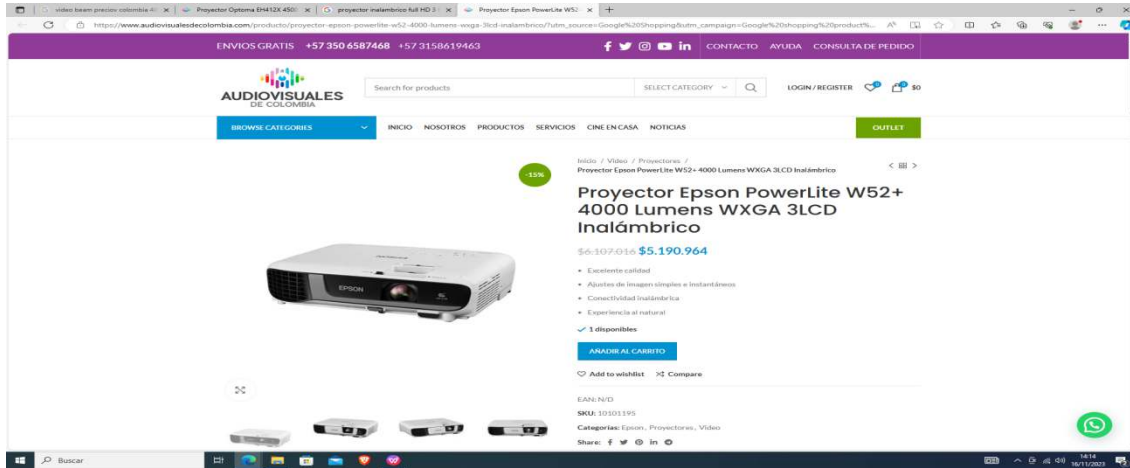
video beam precios colombia 4 | Proyector Optoma EH412X 450 | proyector inalambrico full HD | Proyector Epson PowerLite W52

https://www.audiovisualesdecolombia.com/producto/proyector-epson-powerlite-w52-4000-lumens-wxga-3lcd-inalambrico/?utm_source=Google%20Shopping&utm_campaign=Google%20Shopping%20product%...

ENVIOS GRATIS +57 350 6587468 +57 3158619463

CONTACTO AYUDA CONSULTA DE PEDIDO

AUDIOVISUALES DE COLOMBIA

Search for products

SELECT CATEGORY

LOGIN / REGISTER 0 0 $0

BROWSE CATEGORIES

INICIO NOSOTROS PRODUCTOS SERVICIOS CINE EN CASA NOTICIAS

OUTLET

-15%

Inicio / Video / Proyectores / Proyector Epson PowerLite W52+ 4000 Lumens WXGA 3LCD Inalámbrico

Proyector Epson PowerLite W52+ 4000 Lumens WXGA 3LCD Inalámbrico

$6.107.016 $5.190.964

• Excelente calidad
• Ajustes de imagen simples e instantáneos
• Conectividad inalámbrica
• Experiencia al natural

1 disponibles

AÑADIR AL CARRITO

Add to wishlist Compare

EAN: N/D
SKU: 10101195
Categorías: Epson, Proyectores, Video
Share:

EPSON

Buscar

14:14
16/11/2023